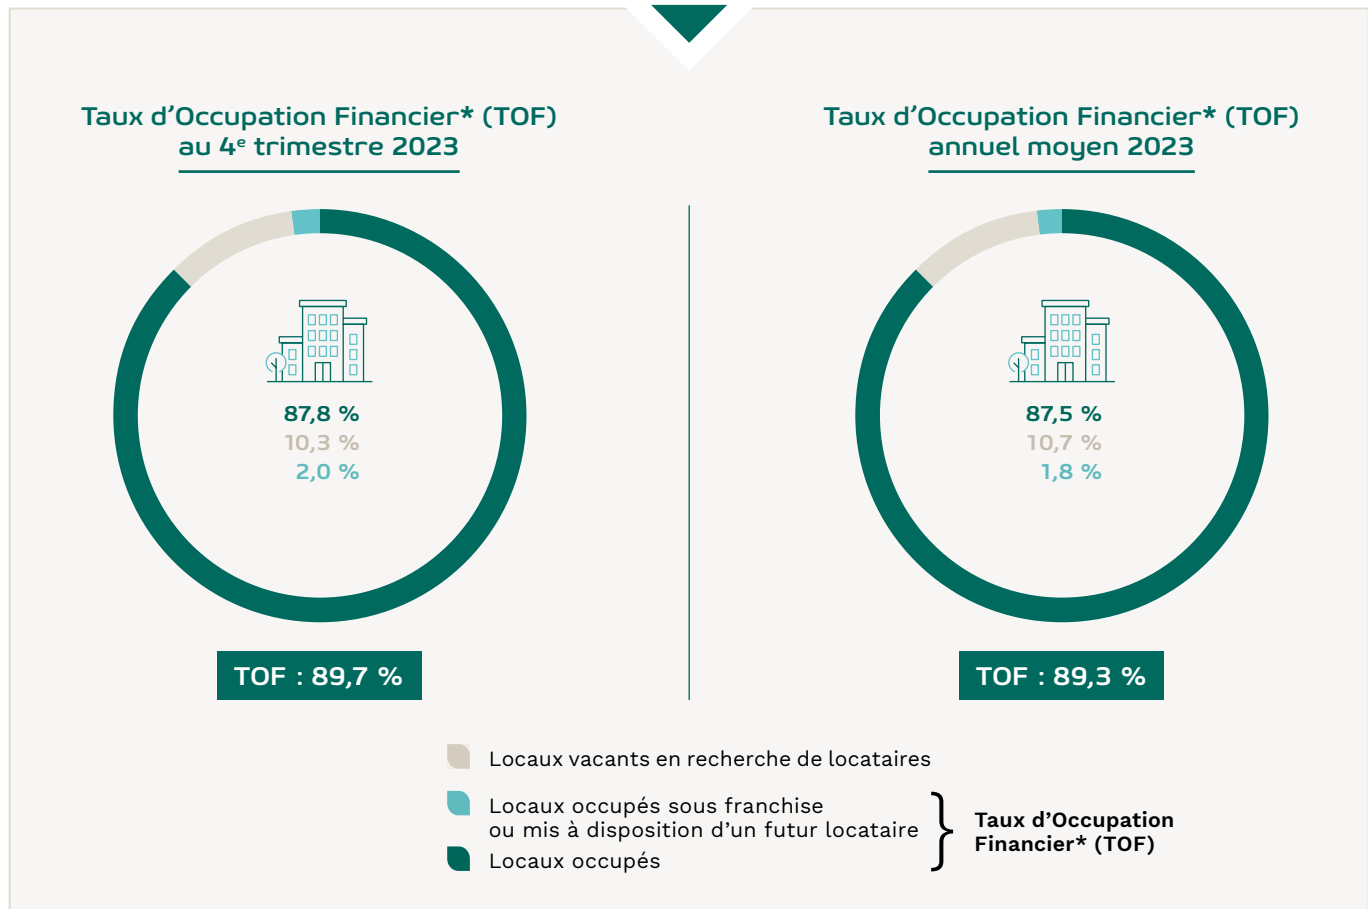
Taux d’Occupation Financier* (TOF) au 4$^{e}$ trimestre 2023

87,8 %
10,3 %
2,0 %

TOF : 89,7 %

Taux d’Occupation Financier* (TOF) annuel moyen 2023

87,5 %
10,7 %
1,8 %

TOF : 89,3 %

Locaux vacants en recherche de locataires

Locaux occupés sous franchise ou mis à disposition d’un futur locataire

Locaux occupés

Taux d’Occupation Financier* (TOF)